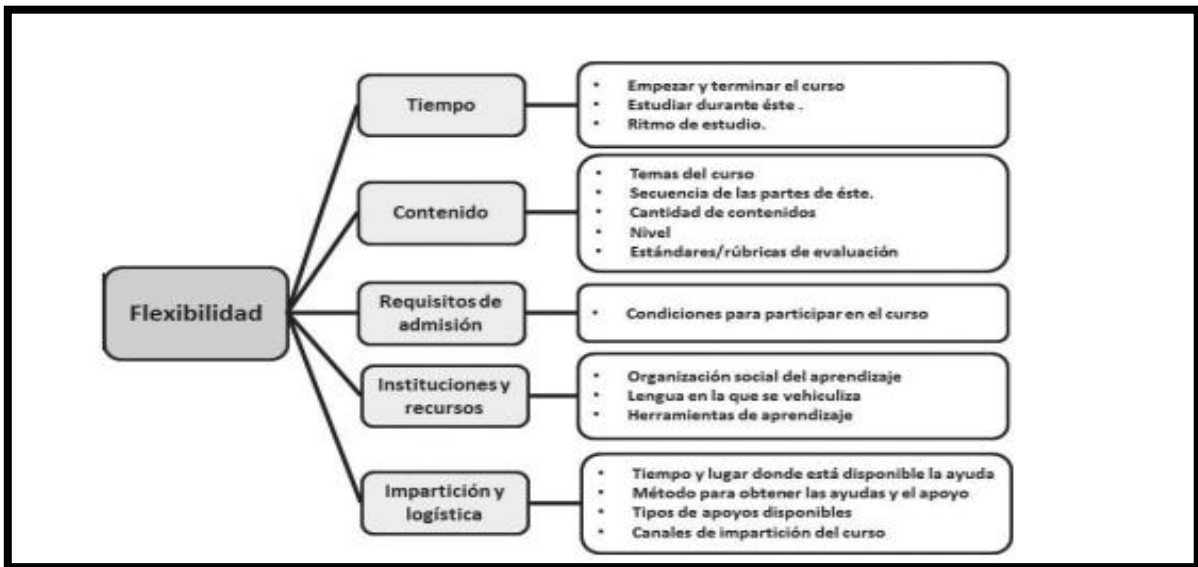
Flexibilidad

Tiempo

- Empezar y terminar el curso
- Estudiar durante éste .
- Ritmo de estudio.

Contenido

- Temas del curso
- Secuencia de las partes de éste.
- Cantidad de contenidos
- Nivel
- Estándares/rúbricas de evaluación

Requisitos de admisión

- Condiciones para participar en el curso

Instituciones y recursos

- Organización social del aprendizaje
- Lengua en la que se vehiculiza
- Herramientas de aprendizaje

Impartición y logística

- Tiempo y lugar donde está disponible la ayuda
- Método para obtener las ayudas y el apoyo
- Tipos de apoyos disponibles
- Canales de impartición del curso